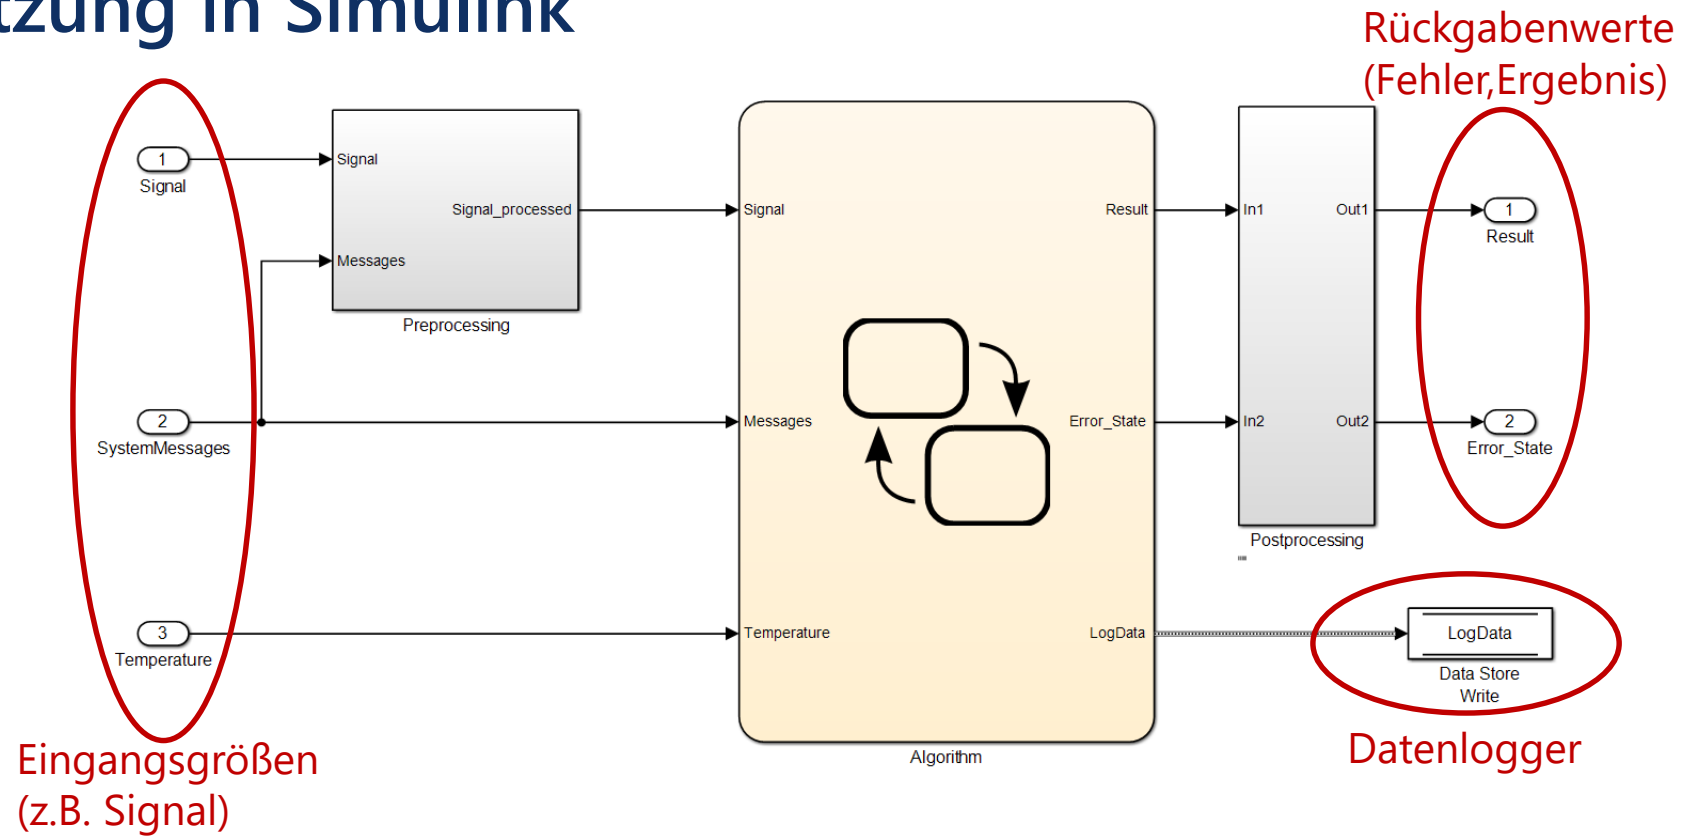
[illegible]tzung in Simulink

Rückgabenwerte (Fehler,Ergebnis)

1
Signal

2
SystemMessages

3
Temperature

Signal
Signal_processed
Messages
Preprocessing

Signal
Messages
Temperature
Result
Error_State
LogData
Algorithm

In1
Out1
In2
Out2
Postprocessing

1
Result

2
Error_State

LogData
Data Store Write

Eingangsgrößen (z.B. Signal)

Datenlogger